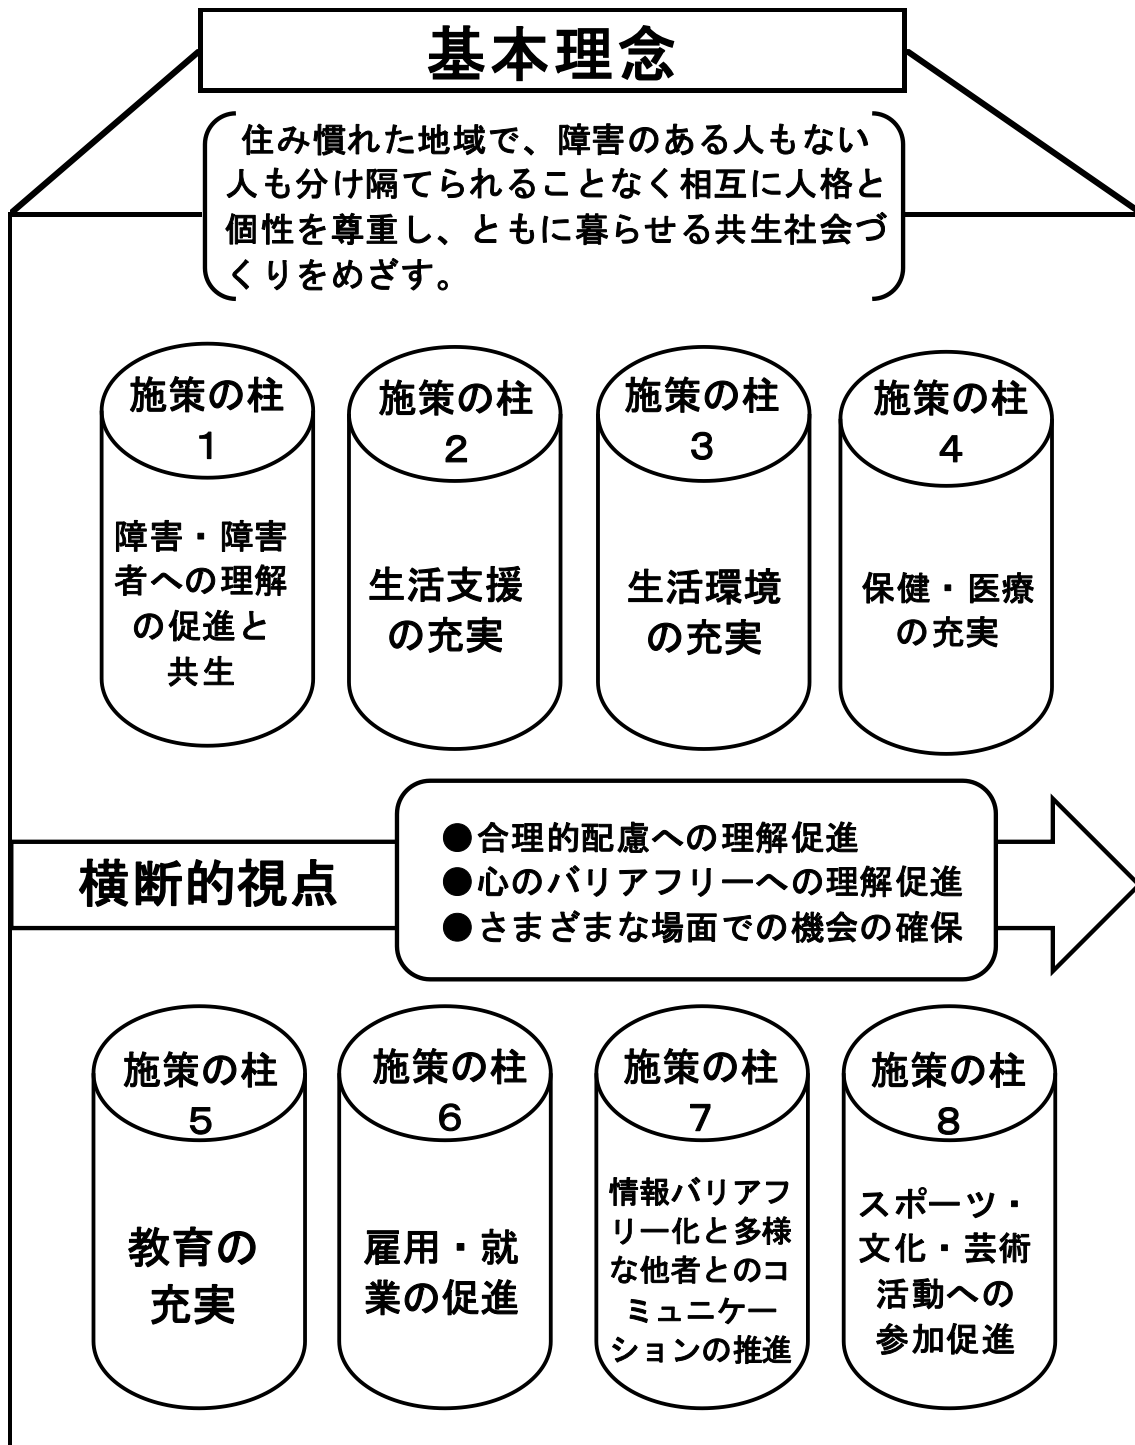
基本理念

住み慣れた地域で、障害のある人もない人も分け隔てられることなく相互に人格と個性を尊重し、ともに暮らせる共生社会づくりをめざす。

施策の柱
1
障害・障害者への理解の促進と共生

施策の柱
2
生活支援の充実

施策の柱
3
生活環境の充実

施策の柱
4
保健・医療の充実

横断的視点

●合理的配慮への理解促進
●心のバリアフリーへの理解促進
●さまざまな場面での機会の確保

施策の柱
5
教育の充実

施策の柱
6
雇用・就業の促進

施策の柱
7
情報バリアフリー化と多様な他者とのコミュニケーションの推進

施策の柱
8
スポーツ・文化・芸術活動への参加促進